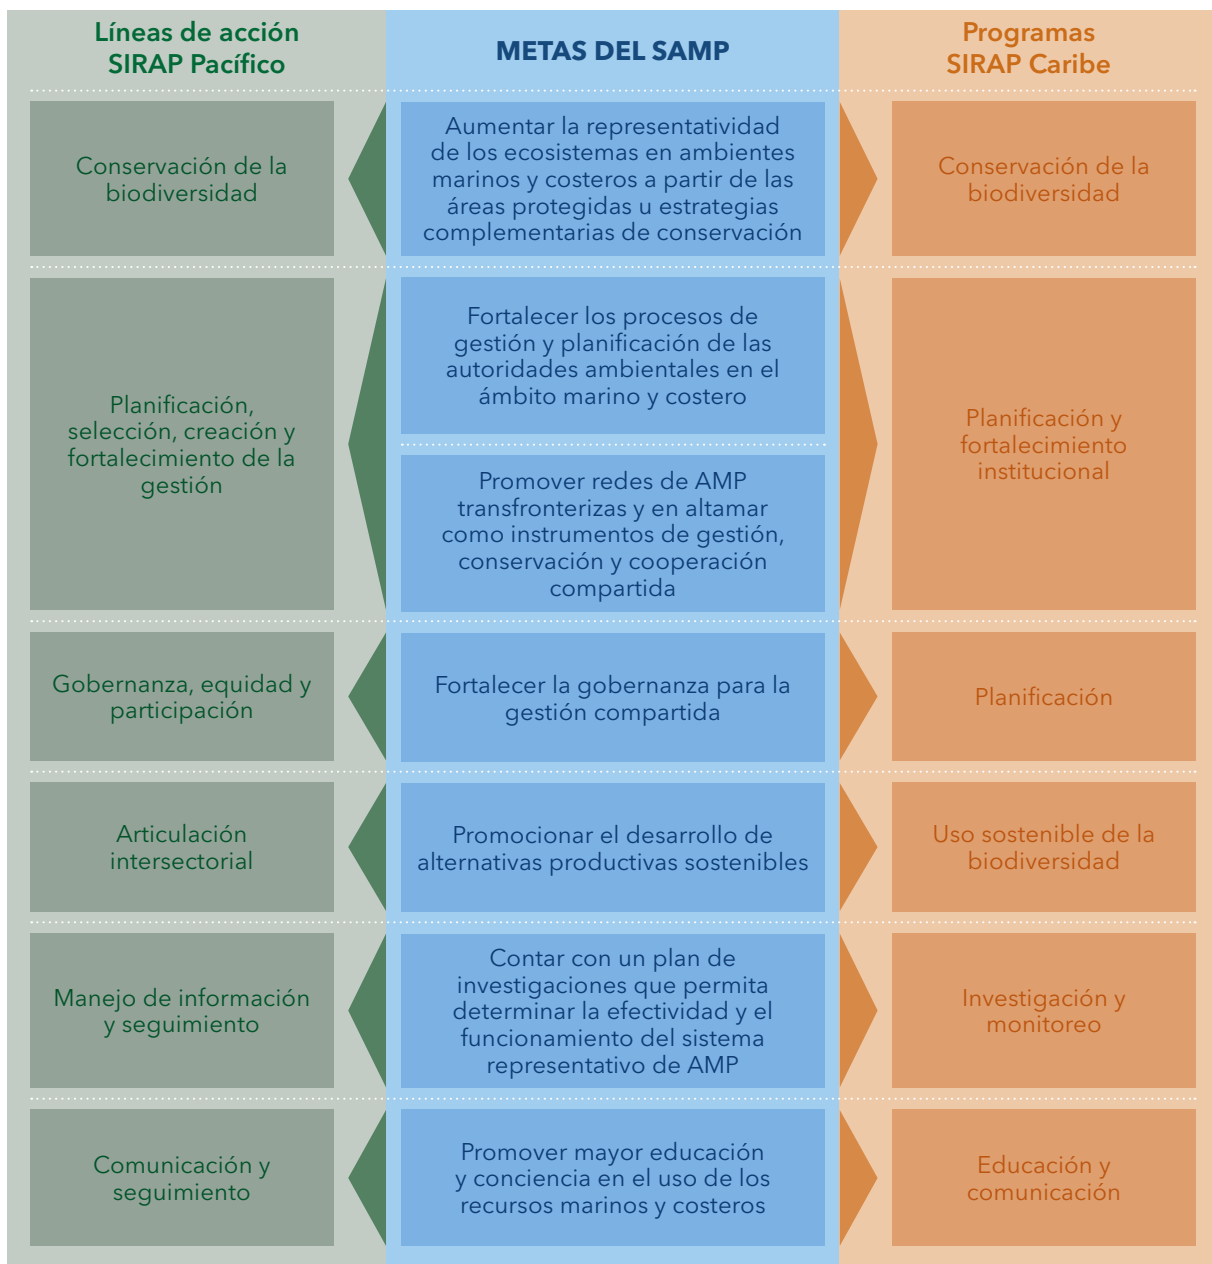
| Líneas de acción SIRAP Pacífico | METAS DEL SAMP | Programas SIRAP Caribe |
|---|---|---|
| Conservación de la biodiversidad | Aumentar la representatividad de los ecosistemas en ambientes marinos y costeros a partir de las áreas protegidas u estrategias complementarias de conservación | Conservación de la biodiversidad |
| Planificación, selección, creación y fortalecimiento de la gestión | Fortalecer los procesos de gestión y planificación de las autoridades ambientales en el ámbito marino y costero<br>Promover redes de AMP transfronterizas y en altamar como instrumentos de gestión, conservación y cooperación compartida | Planificación y fortalecimiento institucional |
| Gobernanza, equidad y participación | Fortalecer la gobernanza para la gestión compartida | Planificación |
| Articulación intersectorial | Promocionar el desarrollo de alternativas productivas sostenibles | Uso sostenible de la biodiversidad |
| Manejo de información y seguimiento | Contar con un plan de investigaciones que permita determinar la efectividad y el funcionamiento del sistema representativo de AMP | Investigación y monitoreo |
| Comunicación y seguimiento | Promover mayor educación y conciencia en el uso de los recursos marinos y costeros | Educación y comunicación |